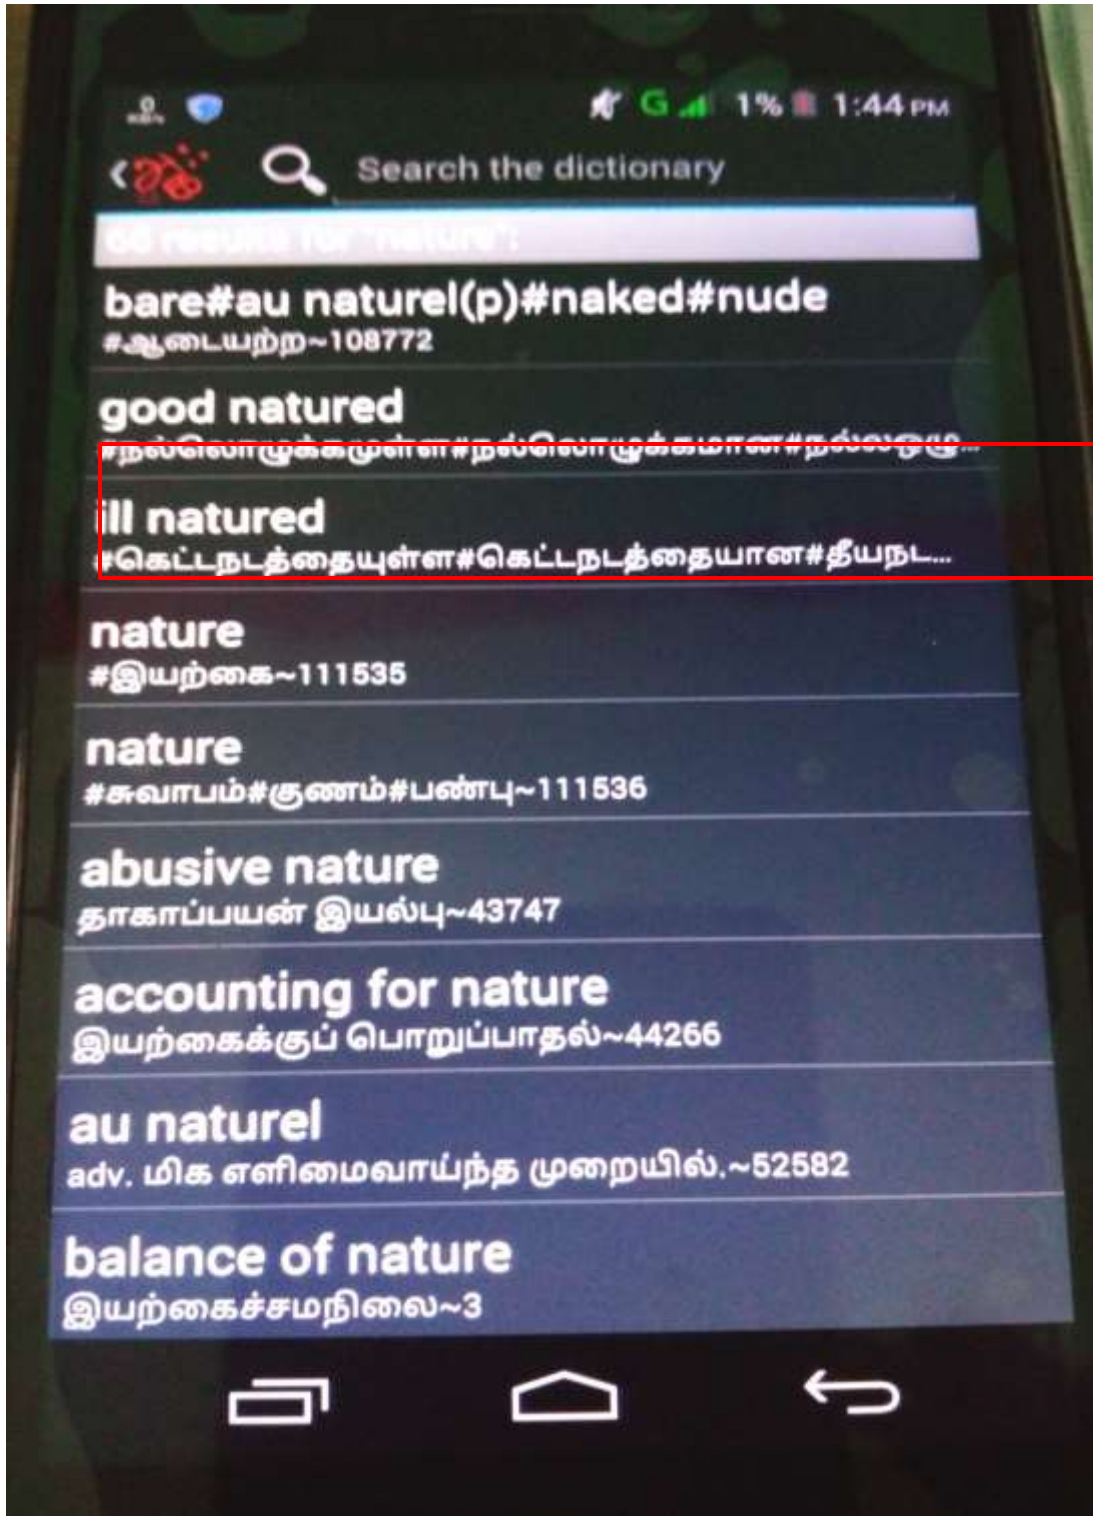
G 1% 1:44 PM

Search the dictionary

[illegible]

bare#au naturel(p)#naked#nude
#ஆடையற்ற~108772

good natured
#நல்லொழுக்கமுள்ள#நல்லொழுக்கமான#நல்லஒழு...

ill natured
#கெட்டநடத்தையுள்ள#கெட்டநடத்தையான#தீயநட...

nature
#இயற்கை~111535

nature
#சுவாபம்#குணம்#பண்பு~111536

abusive nature
தாகாப்பயன் இயல்பு~43747

accounting for nature
இயற்கைக்குப் பொறுப்பாதல்~44266

au naturel
adv. மிக எளிமைவாய்ந்த முறையில்.~52582

balance of nature
இயற்கைச்சமநிலை~3